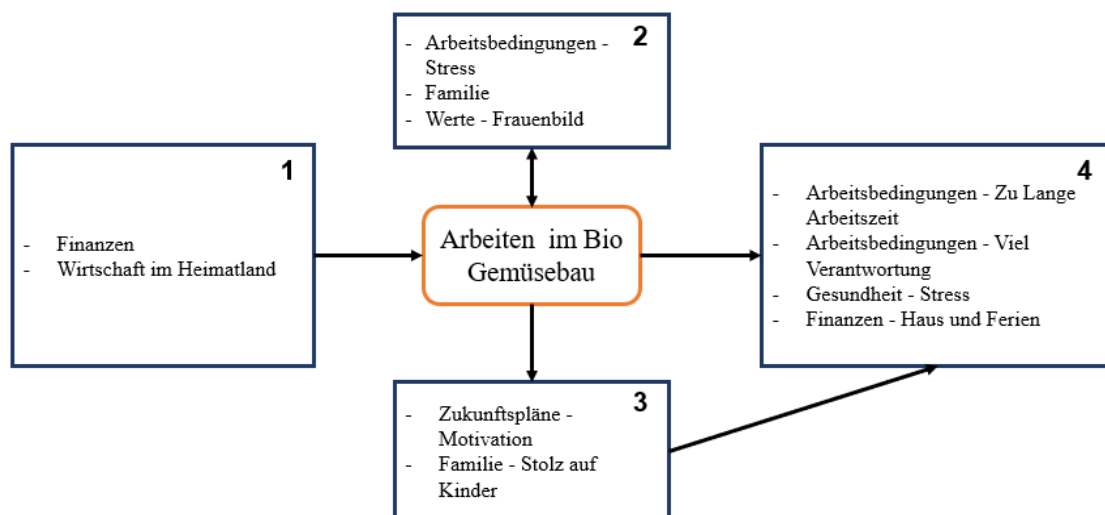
2
- Arbeitsbedingungen - Stress
- Familie
- Werte - Frauenbild

1
- Finanzen
- Wirtschaft im Heimatland

Arbeiten im Bio Gemüsebau

4
- Arbeitsbedingungen - Zu Lange Arbeitszeit
- Arbeitsbedingungen - Viel Verantwortung
- Gesundheit - Stress
- Finanzen - Haus und Ferien

3
- Zukunftspläne - Motivation
- Familie - Stolz auf Kinder